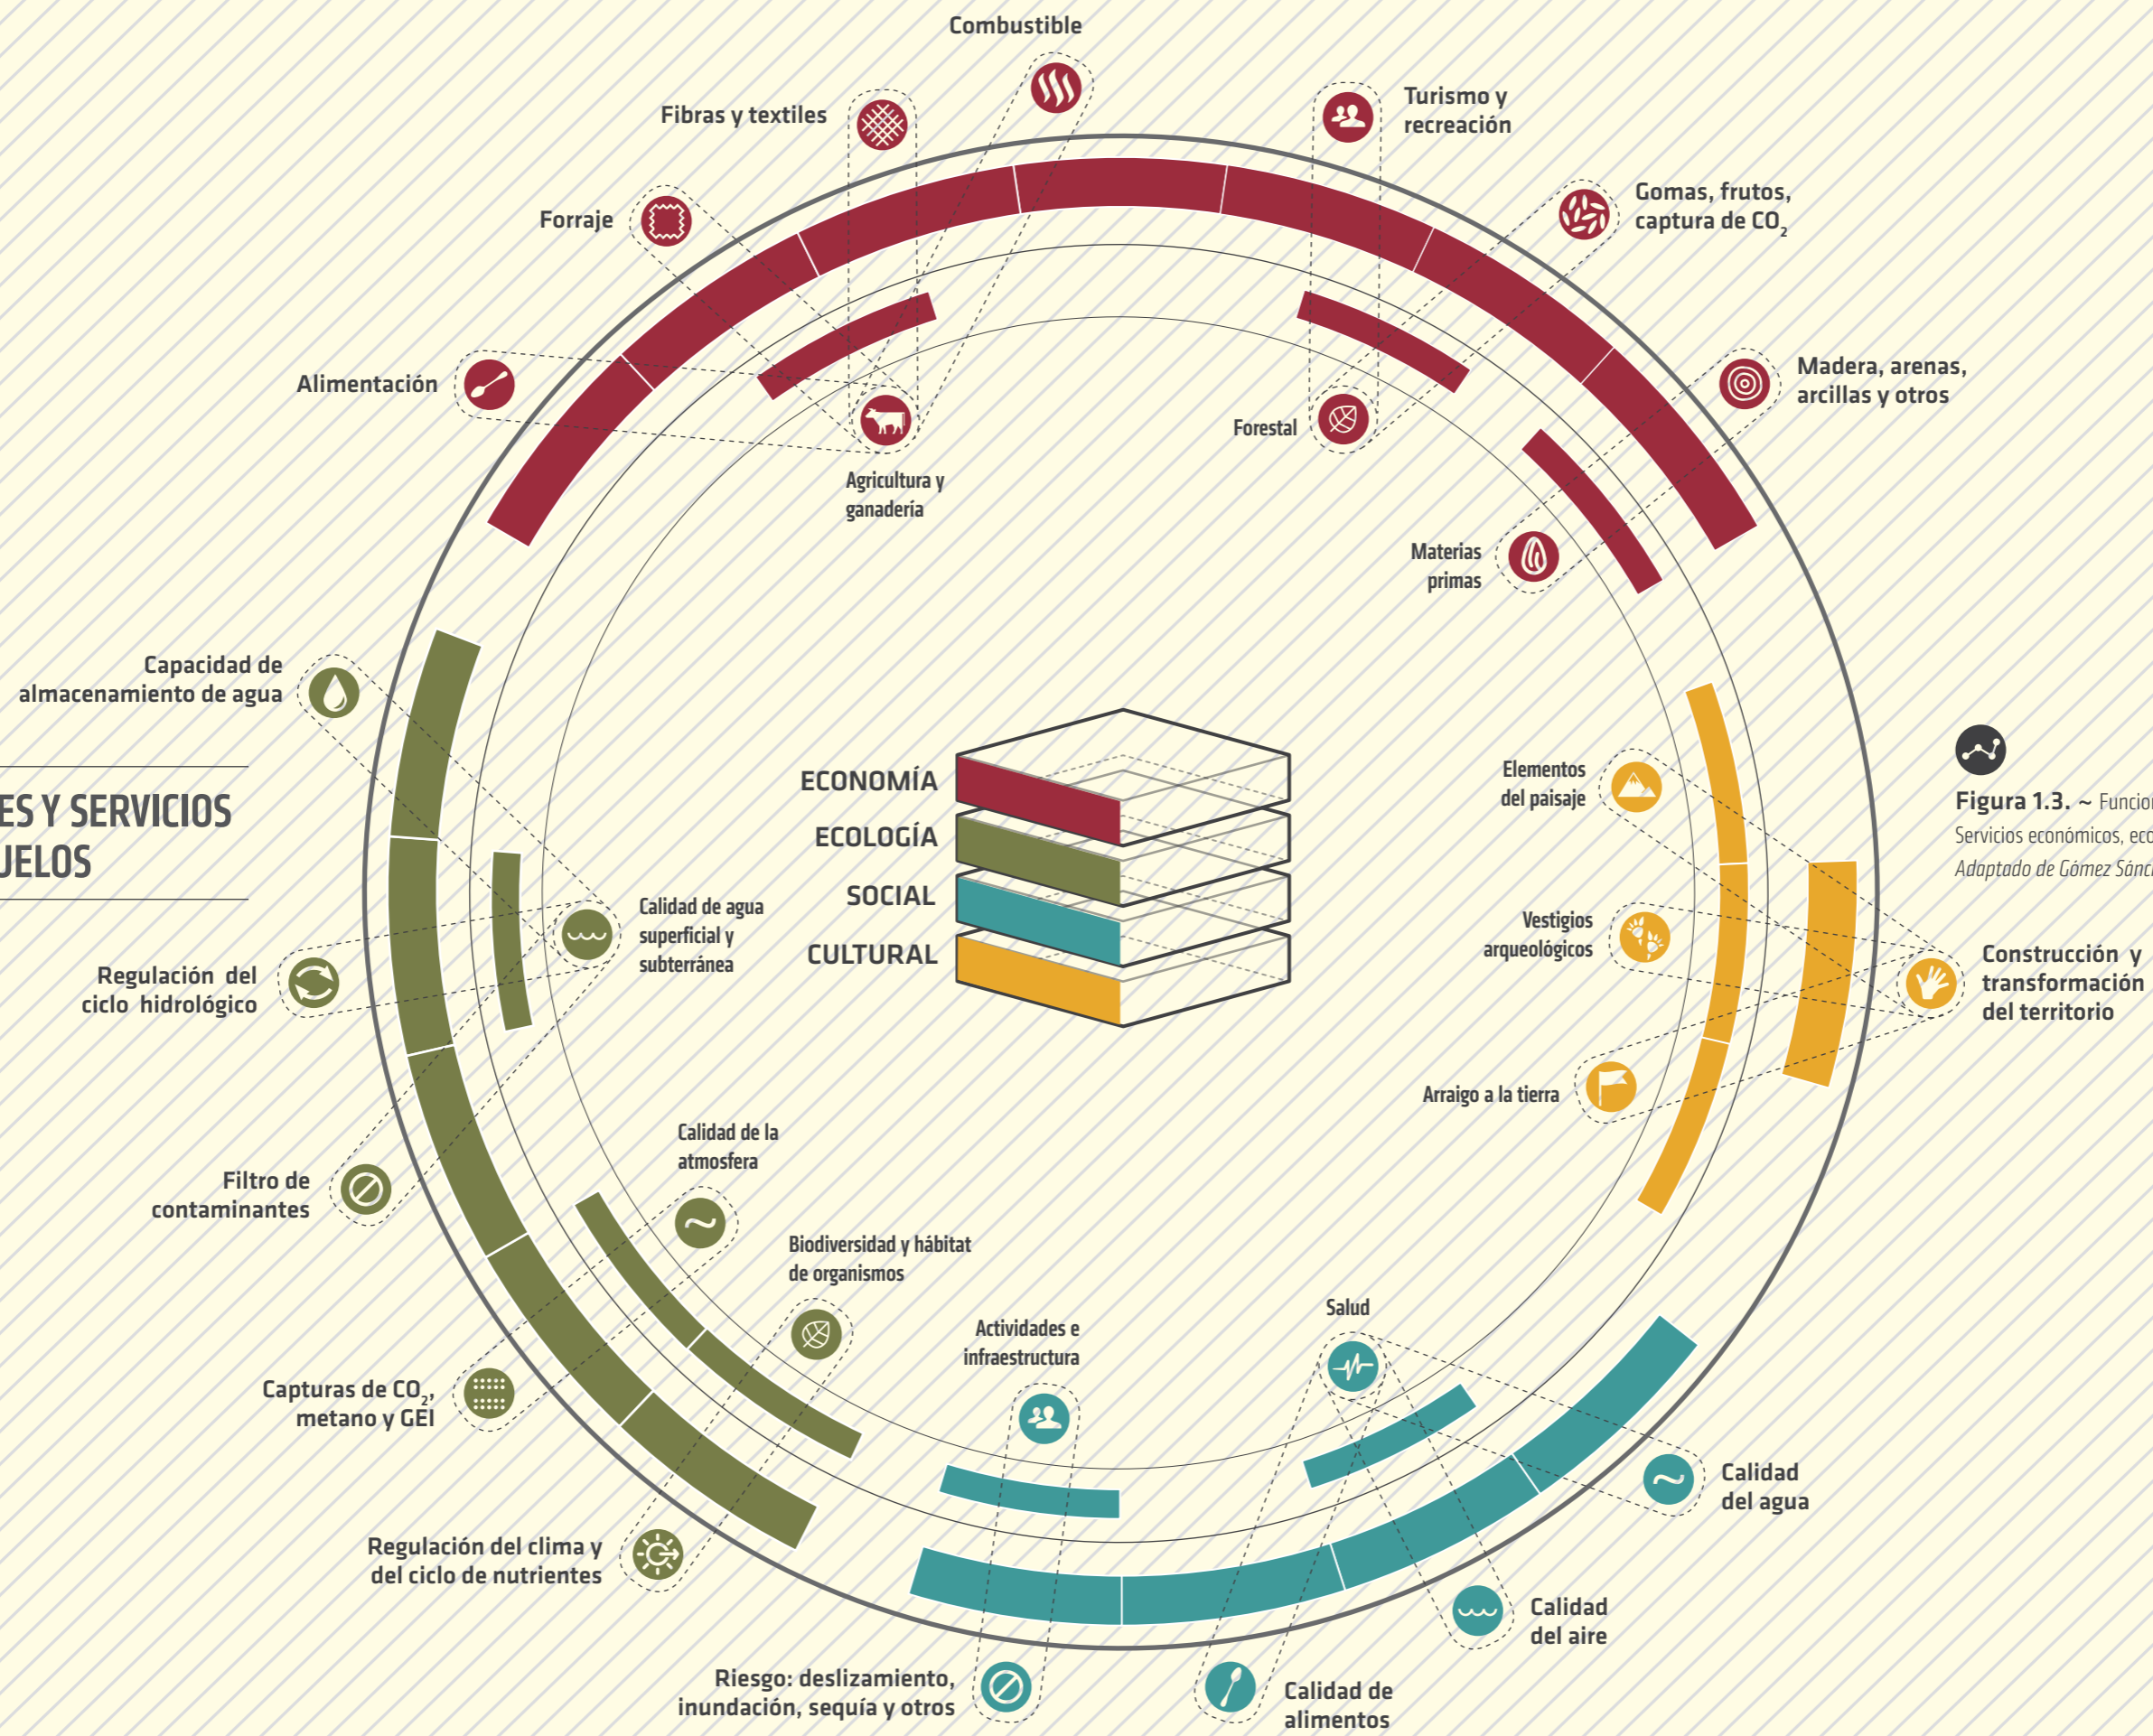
Combustible

Fibras y textiles

Turismo y recreación

Gomas, frutos, captura de $CO_2$

Forraje

Madera, arenas, arcillas y otros

Alimentación

Forestal

Agricultura y ganadería

Materias primas

Capacidad de almacenamiento de agua

ES Y SERVICIOS
JELOS

ECONOMÍA
ECOLOGÍA
SOCIAL
CULTURAL

Elementos del paisaje

Figura 1.3. ~ Funcio
Servicios económicos, ec
Adaptado de Gómez Sánc

Calidad de agua superficial y subterránea

Vestigios arqueológicos

Construcción y transformación del territorio

Regulación del ciclo hidrológico

Arraigo a la tierra

Filtro de contaminantes

Calidad de la atmosfera

Biodiversidad y hábitat de organismos

Salud

Actividades e infraestructura

Capturas de $CO_2$, metano y GEI

Calidad del agua

Regulación del clima y del ciclo de nutrientes

Calidad del aire

Riesgo: deslizamiento, inundación, sequía y otros

Calidad de alimentos